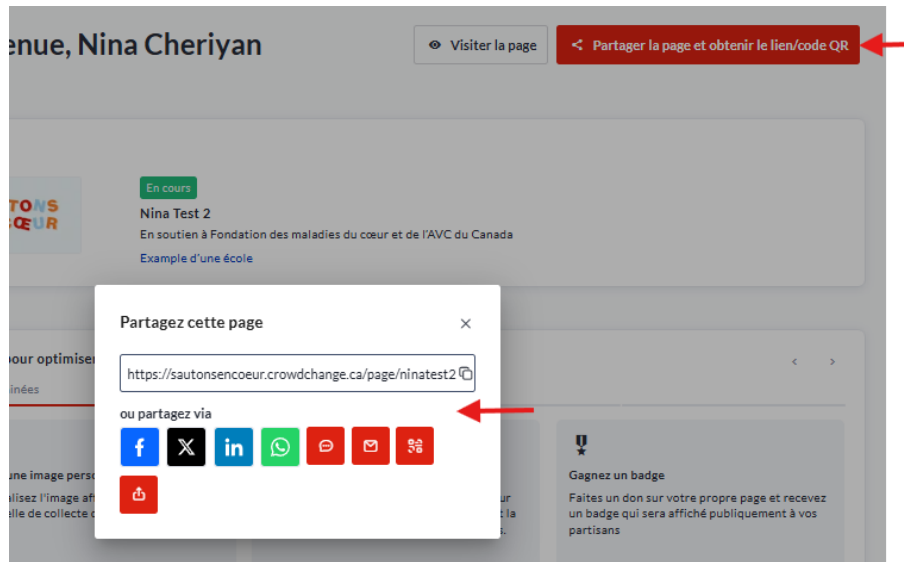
enue, Nina Cheriyan

Visiter la page

Partager la page et obtenir le lien/code QR

TONS
ŒUR

En cours

Nina Test 2

En soutien à Fondation des maladies du cœur et de l'AVC du Canada

Example d'une école

Partagez cette page

https://sautonsencoeur.crowdchange.ca/page/ninatest2

ou partagez via

our optimiser

inées

une image perso

alisez l'image af

elle de collecte d

ur

t la

s.

Gagnez un badge

Faites un don sur votre propre page et recevez un badge qui sera affiché publiquement à vos partisans